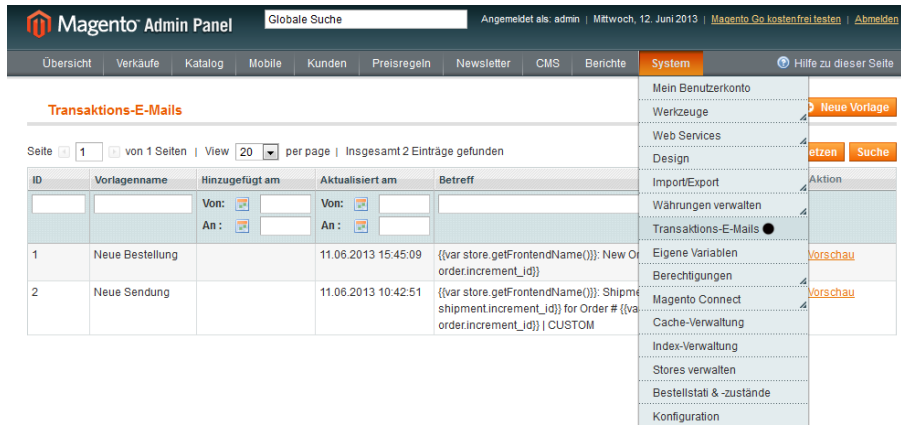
Magento Admin Panel

Globale Suche

Angemeldet als: admin | Mittwoch, 12. Juni 2013 | Magento Go kostenfrei testen | Abmelden

Übersicht | Verkäufe | Katalog | Mobile | Kunden | Preisregeln | Newsletter | CMS | Berichte | System

Hilfe zu dieser Seite

Transaktions-E-Mails

Neue Vorlage

Seite 1 von 1 Seiten | View 20 per page | Insgesamt 2 Einträge gefunden

etzen | Suche

| ID | Vorlagenname | Hinzugefügt am | Aktualisiert am | Betreff | Aktion |
|---|---|---|---|---|---|
| | | Von: An: | Von: An: | | |
| 1 | Neue Bestellung | | 11.06.2013 15:45:09 | {{var store.getFrontendName()}}: New Or order.increment_id}} | Vorschau |
| 2 | Neue Sendung | | 11.06.2013 10:42:51 | {{var store.getFrontendName()}}: Shipme shipment.increment_id}} for Order # {{va order.increment_id}} \| CUSTOM | Vorschau |

Mein Benutzerkonto
Werkzeuge
Web Services
Design
Import/Export
Währungen verwalten
Transaktions-E-Mails
Eigene Variablen
Berechtigungen
Magento Connect
Cache-Verwaltung
Index-Verwaltung
Stores verwalten
Bestellstati & -zustände
Konfiguration